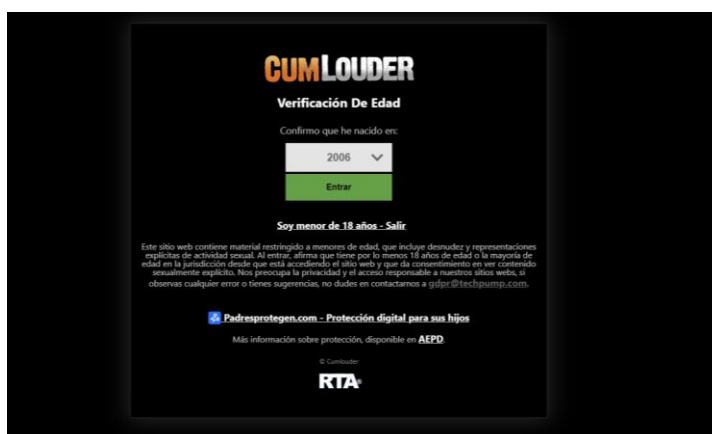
CUMLOUDER

Verificación De Edad

Confirmo que he nacido en:

2006

Entrar

Soy menor de 18 años - Salir

Este sitio web contiene material restringido a menores de edad, que incluye desnudez y representaciones explícitas de actividad sexual. Al entrar, afirma que tiene por lo menos 18 años de edad o la mayoría de edad en la jurisdicción desde que está accediendo el sitio web y que da consentimiento en ver contenido sexualmente explícito. Nos preocupa la privacidad y el acceso responsable a nuestros sitios webs, si observas cualquier error o tienes sugerencias, no dudes en contactarnos a gdpr@techpump.com.

Padresprotegen.com - Protección digital para sus hijos

Más información sobre protección, disponible en AEPD.

© Cumlouder

RTA